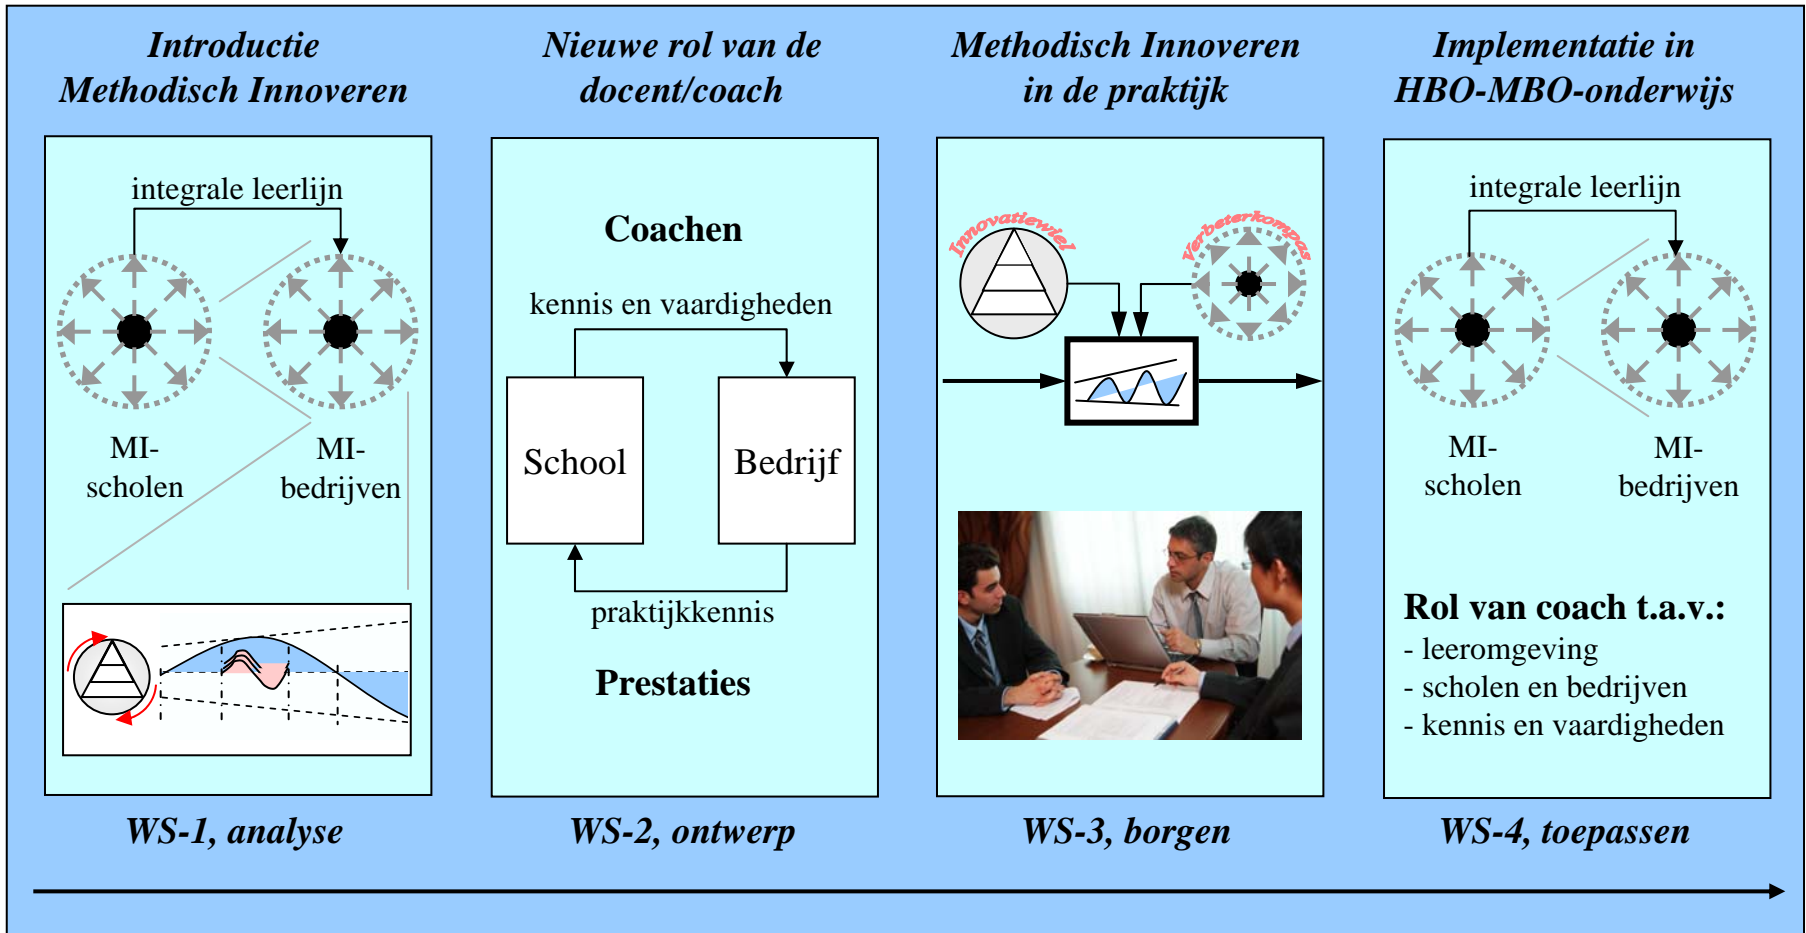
Introductie Methodisch Innoveren

integrale leerlijn

MI-scholen

MI-bedrijven

WS-1, analyse

Nieuwe rol van de docent/coach

Coachen

kennis en vaardigheden

School

Bedrijf

praktijkkennis

Prestaties

WS-2, ontwerp

Methodisch Innoveren in de praktijk

Innovatiewiel

Verbeterkompas

WS-3, borgen

Implementatie in HBO-MBO-onderwijs

integrale leerlijn

MI-scholen

MI-bedrijven

Rol van coach t.a.v.:
- leeromgeving
- scholen en bedrijven
- kennis en vaardigheden

WS-4, toepassen